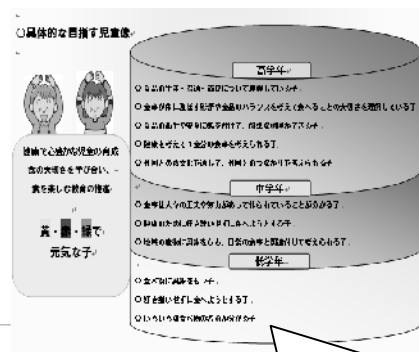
○具体的な目指す児童像

高学年

○ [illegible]

○ 食事が体に及ぼす影響や栄養のバランスを考え、食べることの大切さを理解している子

○ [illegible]

○ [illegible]

○ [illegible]

食育で心豊かな児童の育成

食の大切さを学び合い、食を楽しむ教育の推進

真・善・緑で元気な子

中学年

○ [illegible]

○ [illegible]

○ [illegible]

低学年

○ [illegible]

○ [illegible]

○ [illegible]